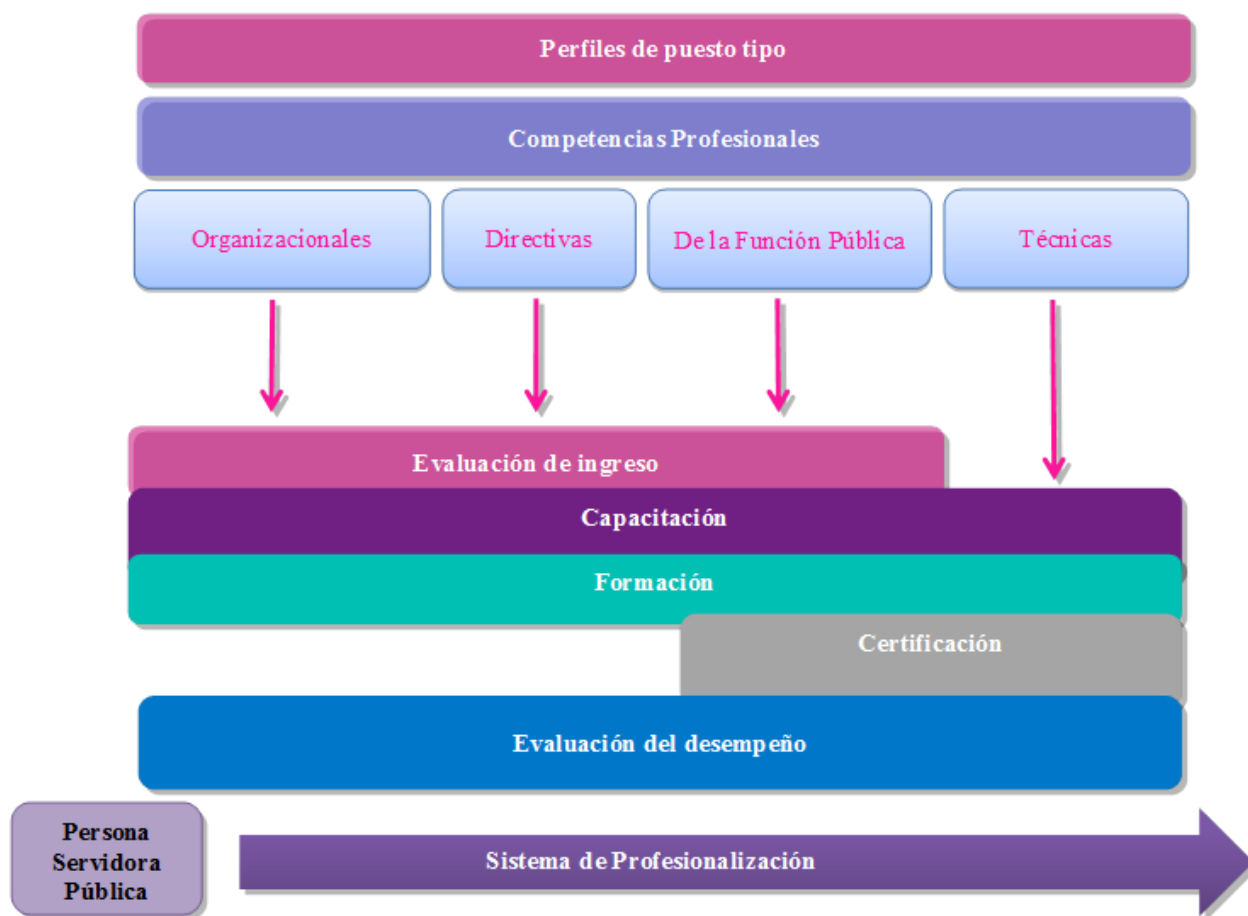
Perfiles de puesto tipo

Competencias Profesionales

Organizacionales

Directivas

De la Función Pública

Técnicas

Evaluación de ingreso

Capacitación

Formación

Certificación

Evaluación del desempeño

Persona Servidora Pública

Sistema de Profesionalización